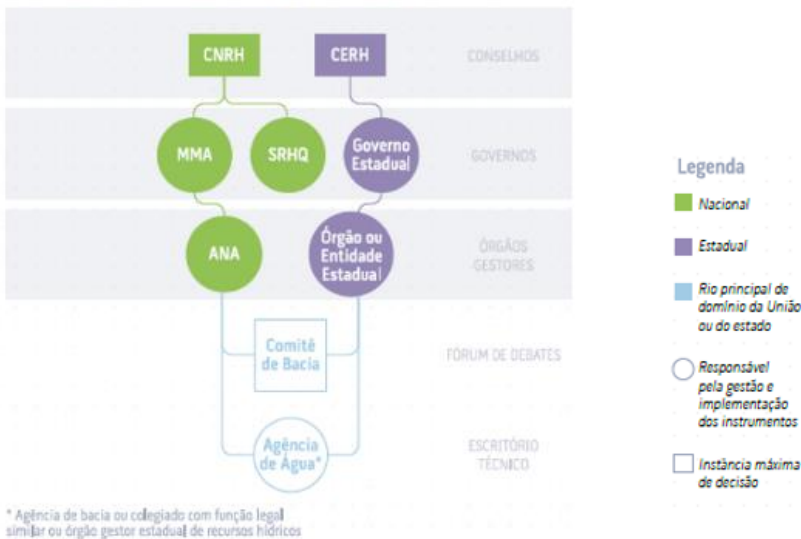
CNRH

CERH

CONSELHOS

MMA

SRHQ

Governo Estadual

GOVERNOS

ANA

Órgão ou Entidade Estadual

ÓRGÃOS GESTORES

Comitê de Bacia

FÓRUM DE DEBATES

Agência de Água*

ESCRITÓRIO TÉCNICO

* Agência de bacia ou colegiado com função legal similar ou órgão gestor estadual de recursos hídricos

Legenda

Nacional

Estadual

Rio principal de domínio da União ou do estado

Responsável pela gestão e implementação dos instrumentos

Instância máxima de decisão